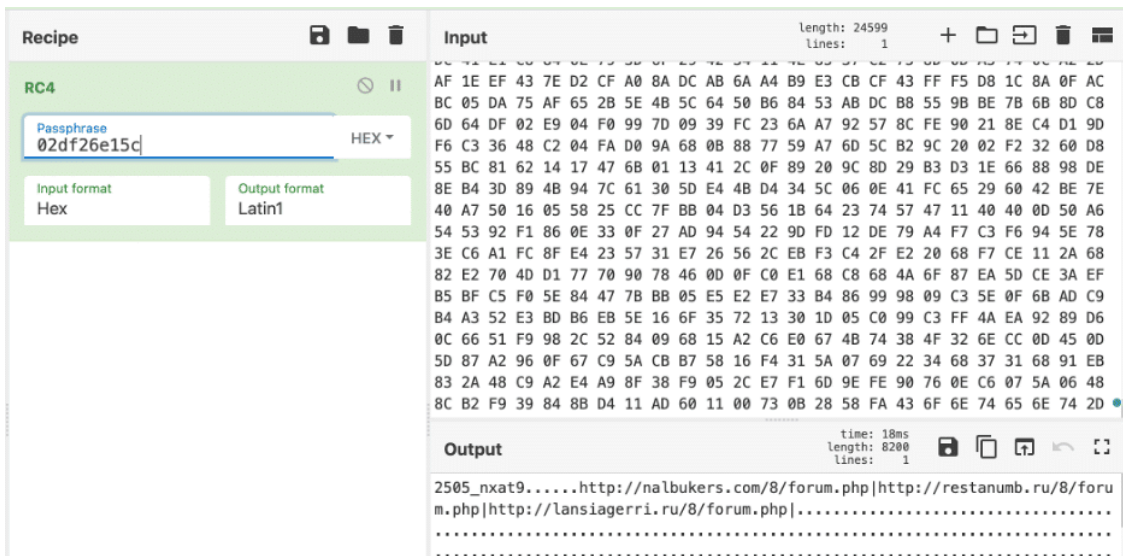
Recipe

RC4

Passphrase
02df26e15c
HEX

Input format
Hex

Output format
Latin1

Input
length: 24599
lines: 1

AF 1E EF 43 7E D2 CF A0 8A DC AB 6A A4 B9 E3 CB CF 43 FF F5 D8 1C 8A 0F AC
BC 05 DA 75 AF 65 2B 5E 4B 5C 64 50 B6 84 53 AB DC B8 55 9B BE 7B 6B 8D C8
6D 64 DF 02 E9 04 F0 99 7D 09 39 FC 23 6A A7 92 57 8C FE 90 21 8E C4 D1 9D
F6 C3 36 48 C2 04 FA D0 9A 68 0B 88 77 59 A7 6D 5C B2 9C 20 02 F2 32 60 D8
55 BC 81 62 14 17 47 6B 01 13 41 2C 0F 89 20 9C 8D 29 B3 D3 1E 66 88 98 DE
8E B4 3D 89 4B 94 7C 61 30 5D E4 4B D4 34 5C 06 0E 41 FC 65 29 60 42 BE 7E
40 A7 50 16 05 58 25 CC 7F BB 04 D3 56 1B 64 23 74 57 47 11 40 40 0D 50 A6
54 53 92 F1 86 0E 33 0F 27 AD 94 54 22 9D FD 12 DE 79 A4 F7 C3 F6 94 5E 78
3E C6 A1 FC 8F E4 23 57 31 E7 26 56 2C EB F3 C4 2F E2 20 68 F7 CE 11 2A 68
82 E2 70 4D D1 77 70 90 78 46 0D 0F C0 E1 68 C8 68 4A 6F 87 EA 5D CE 3A EF
B5 BF C5 F0 5E 84 47 7B BB 05 E5 E2 E7 33 B4 86 99 98 09 C3 5E 0F 6B AD C9
B4 A3 52 E3 BD B6 EB 5E 16 6F 35 72 13 30 1D 05 C0 99 C3 FF 4A EA 92 89 D6
0C 66 51 F9 98 2C 52 84 09 68 15 A2 C6 E0 67 4B 74 38 4F 32 6E CC 0D 45 0D
5D 87 A2 96 0F 67 C9 5A CB B7 58 16 F4 31 5A 07 69 22 34 68 37 31 68 91 EB
83 2A 48 C9 A2 E4 A9 8F 38 F9 05 2C E7 F1 6D 9E FE 90 76 0E C6 07 5A 06 48
8C B2 F9 39 84 8B D4 11 AD 60 11 00 73 0B 28 58 FA 43 6F 6E 74 65 6E 74 2D

Output
time: 18ms
length: 8200
lines: 1

2505_nxat9......http://nalbukers.com/8/forum.php|http://restanumb.ru/8/forum.php|http://lansiagerri.ru/8/forum.php|..................................